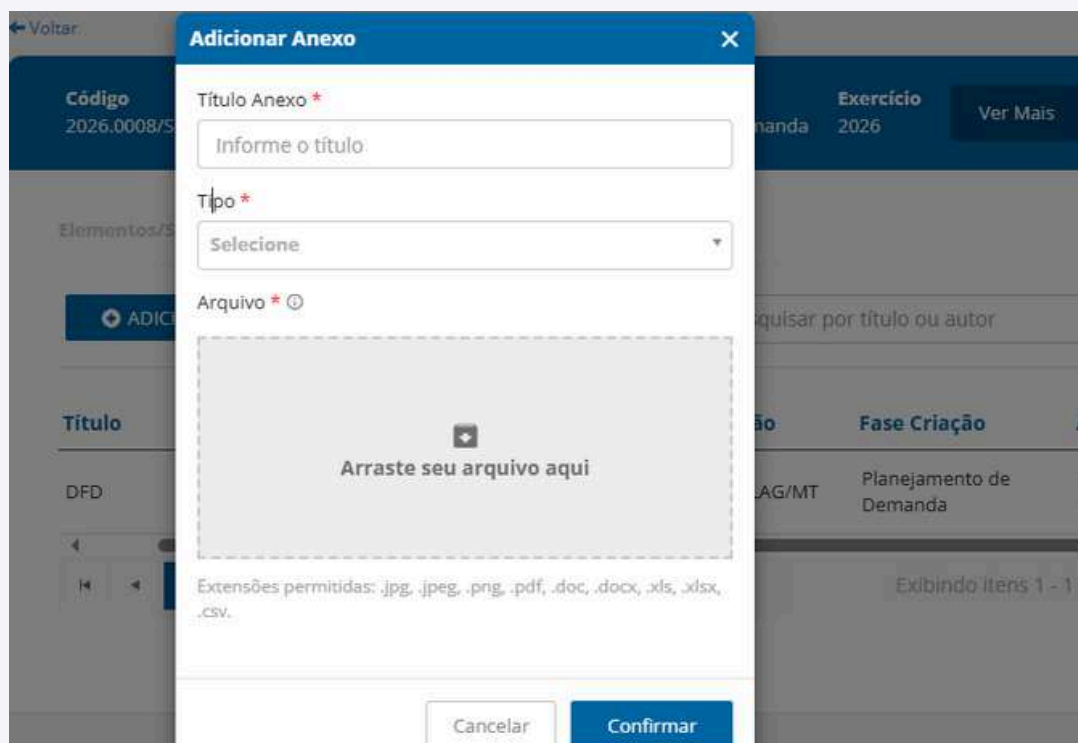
← Voltar

Código
2026.0008/S

manda

Exercício
2026

Ver Mais

Elementos/S

ADIC

quisar por título ou autor

Título

ão

Fase Criação

DFD

AG/MT

Planejamento de Demanda

Exibindo itens 1 - 1

Adicionar Anexo

Título Anexo *

Informe o título

Tipo *

Selecione

Arquivo *

Arraste seu arquivo aqui

Extensões permitidas: .jpg, .jpeg, .png, .pdf, .doc, .docx, .xls, .xlsx, .csv.

Cancelar

Confirmar